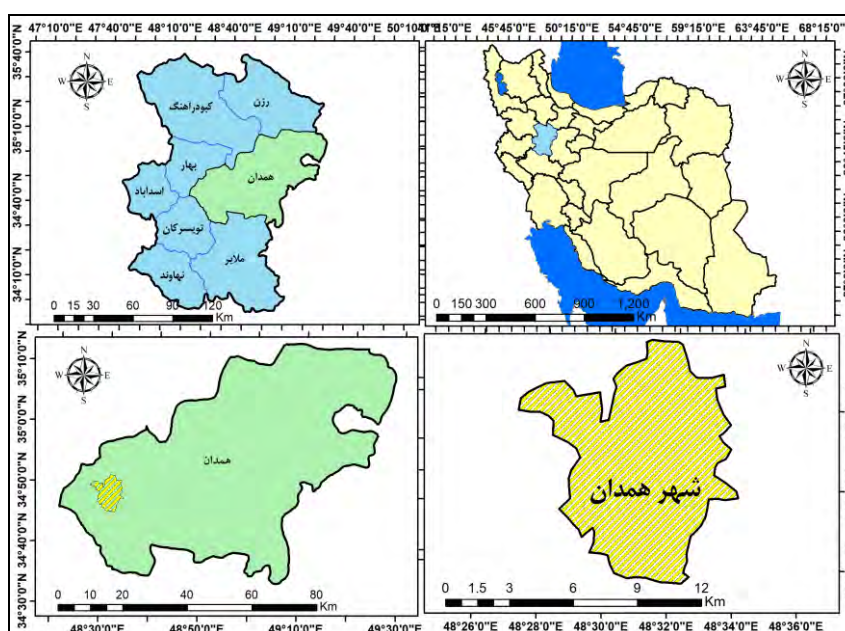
47°10'0"E 47°40'0"E 48°10'0"E 48°40'0"E 49°10'0"E 49°40'0"E 50°10'0"E
41°15'0"E 45°45'0"E 50°15'0"E 54°45'0"E 59°15'0"E 63°45'0"E 68°15'0"E

35°40'0"N
35°10'0"N
34°40'0"N
34°10'0"N

N
W E
S

رزن
کبودراهنگ
بهار
اسداباد
همدان
تویسرکان
ملایر
نهاوند

0 15 30 60 90 120
Km

N
W E
S

0 150 300 600 900 1,200
Km

35°10'0"N
35°0'0"N
34°50'0"N
34°40'0"N
34°30'0"N

N
W E
S

همدان

0 10 20 40 60 80
Km

48°30'0"E 48°50'0"E 49°10'0"E 49°30'0"E

N
W E
S

شهر همدان

0 1.5 3 6 9 12
Km

48°26'0"E 48°28'0"E 48°30'0"E 48°32'0"E 48°34'0"E 48°36'0"E